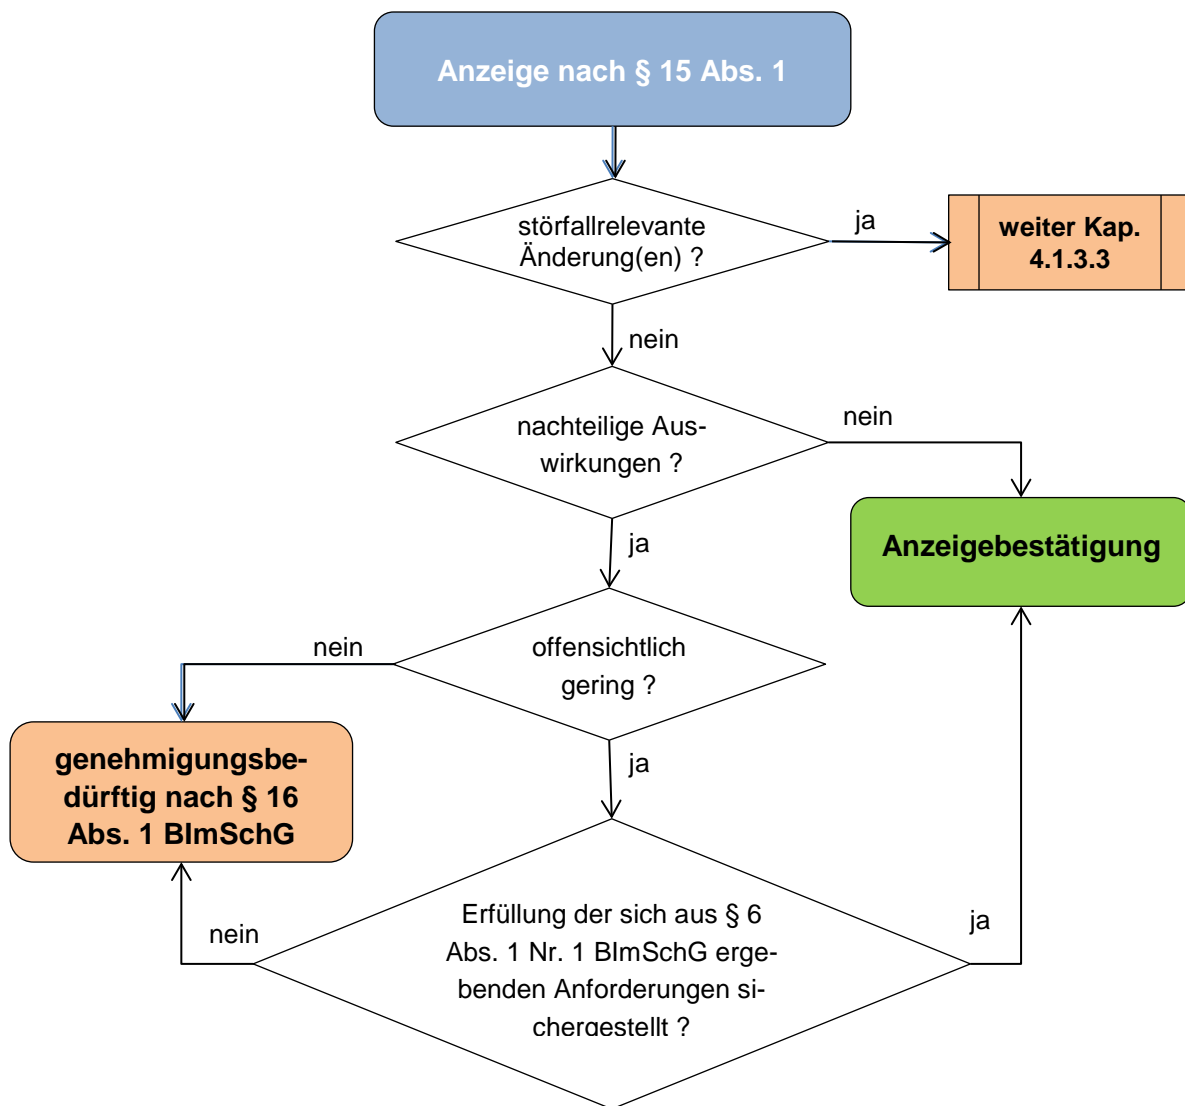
Anzeige nach § 15 Abs. 1

störfallrelevante Änderung(en) ?

ja

weiter Kap. 4.1.3.3

nein

nachteilige Auswirkungen ?

nein

Anzeigebestätigung

ja

nein

offensichtlich gering ?

genehmigungsbedürftig nach § 16 Abs. 1 BImSchG

ja

nein

Erfüllung der sich aus § 6 Abs. 1 Nr. 1 BImSchG ergebenden Anforderungen sichergestellt ?

ja